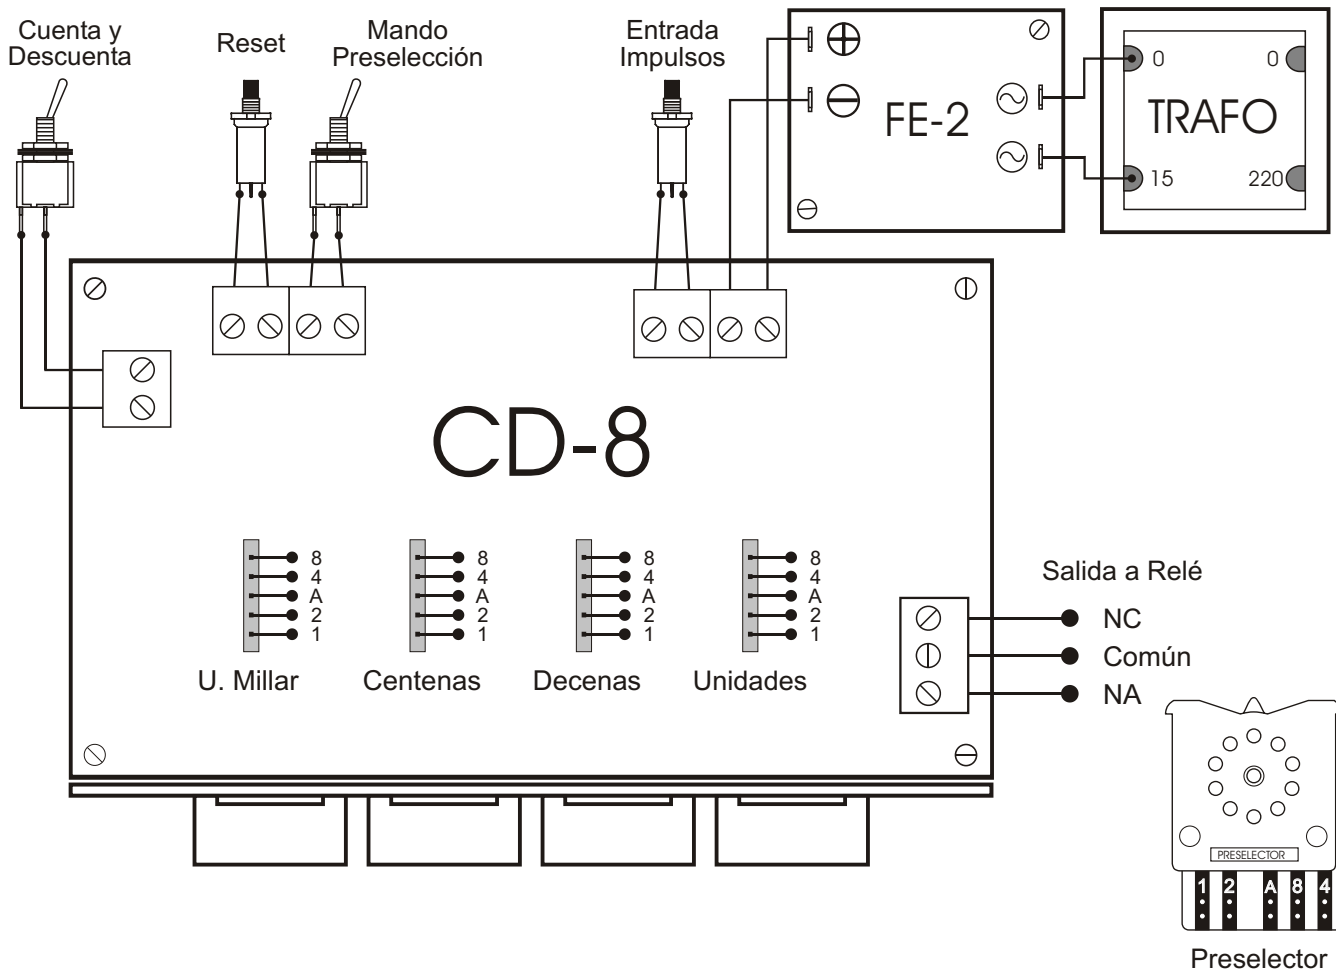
Cuenta y Descuenta

Reset

Mando Preselección

Entrada Impulsos

FE-2

0

0

TRAFO

15

220

CD-8

8
4
A
2
1

8
4
A
2
1

8
4
A
2
1

8
4
A
2
1

U. Millar

Centenas

Decenas

Unidades

Salida a Relé

NC

Común

NA

PRESELECTOR

1 2 A 8 4

Preselector